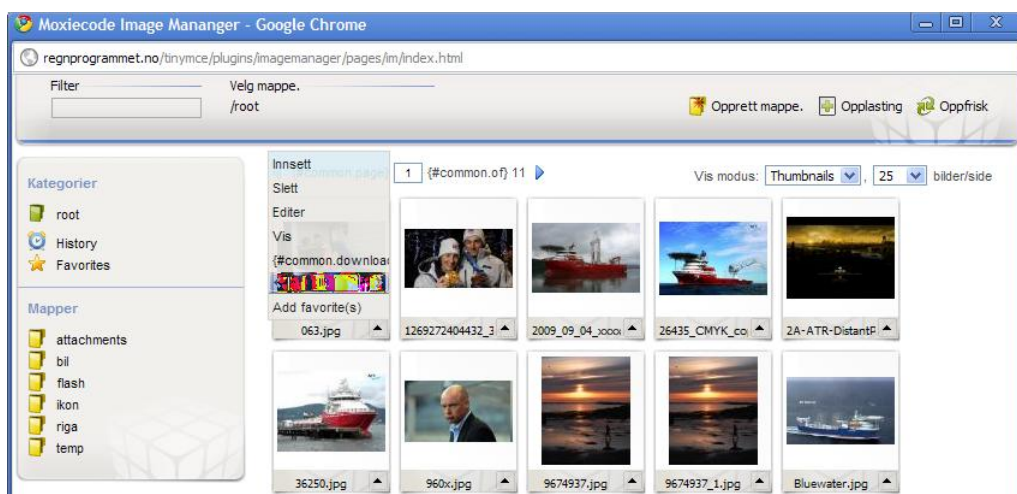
Moxiecode Image Mananger - Google Chrome

regnprogrammet.no/tinymce/plugins/imagemanager/pages/im/index.html

Filter

Velg mappe.
/root

Opprett mappe. Opplasting Oppfrisk

Kategorier
root
History
Favorites

Mapper
attachments
bil
flash
ikon
riga
temp

Innsett
Slett
Editer
Vis
{#common.downloa
Add favorite(s)

{#common.page} 1 {#common.of} 11

Vis modus: Thumbnails , 25 bilder/side

063.jpg
1269272404432_3
2009_09_04_xxxx
26435_CMYK_co
2A-ATR-DistantF
36250.jpg
960x.jpg
9674937.jpg
9674937_1.jpg
Bluewater.jpg